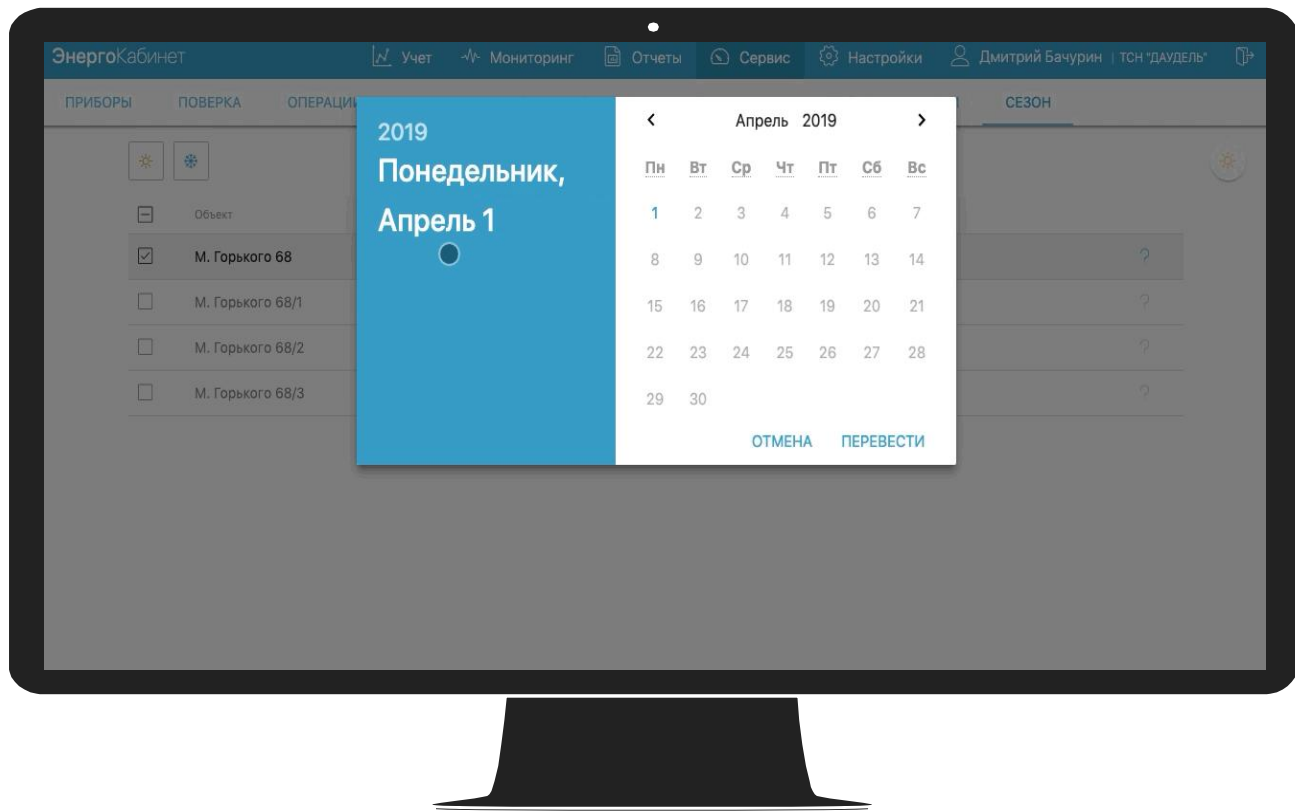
ЭнергоКабинет

Учет Мониторинг Отчеты Сервис Настройки Дмитрий Бачурин | ТСН "ДАУДЕЛЬ"

ПРИБОРЫ ПОВЕРКА ОПЕРАЦИ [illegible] СЕЗОН

Объект

М. Горького 68

М. Горького 68/1

М. Горького 68/2

М. Горького 68/3

2019

Понедельник,

Апрель 1

‹ Апрель 2019 ›

| Пн | Вт | Ср | Чт | Пт | Сб | Вс |
|---|---|---|---|---|---|---|
| 1 | 2 | 3 | 4 | 5 | 6 | 7 |
| 8 | 9 | 10 | 11 | 12 | 13 | 14 |
| 15 | 16 | 17 | 18 | 19 | 20 | 21 |
| 22 | 23 | 24 | 25 | 26 | 27 | 28 |
| 29 | 30 | | | | | |

ОТМЕНА ПЕРЕВЕСТИ